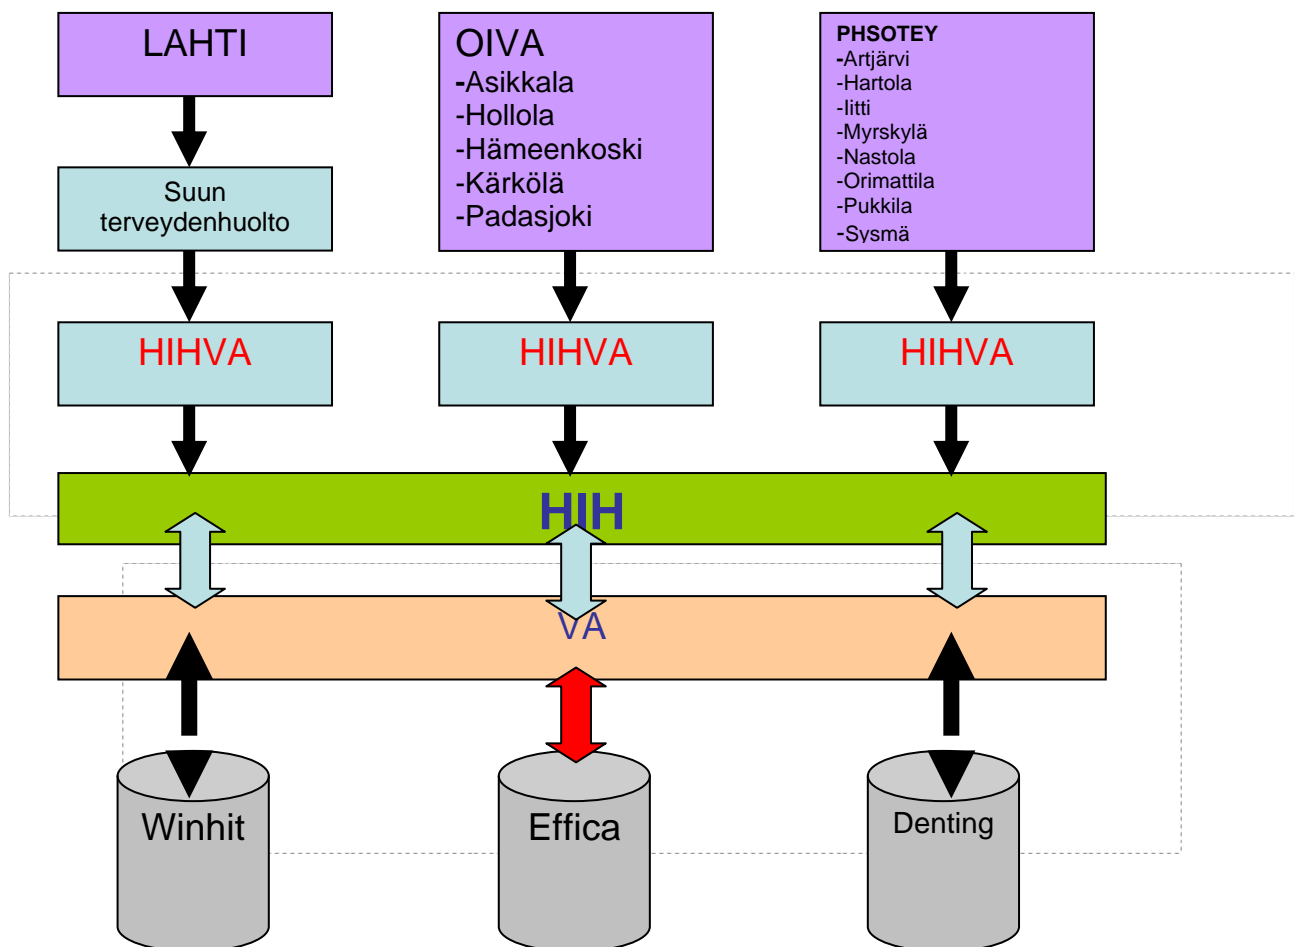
LAHTI

Suun terveydenhuolto

OIVA
-Asikkala
-Hollola
-Hämeenkoski
-Kärkölä
-Padasjoki

PHSOTEY
-Artjärvi
-Hartola
-Iitti
-Myrskylä
-Nastola
-Orimattila
-Pukkila
-Sysmä

HIHVA

HIHVA

HIHVA

HIH

VA

Winhit

Effica

Denting